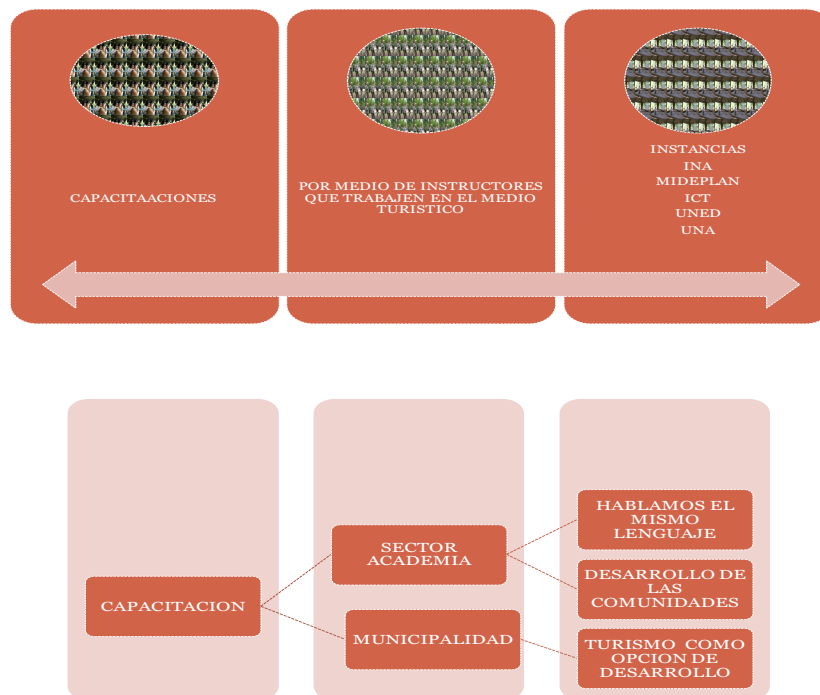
CAPACITAACIONES

POR MEDIO DE INSTRUCTORES QUE TRABAJEN EN EL MEDIO TURISTICO

INSTANCIAS
INA
MIDEPLAN
ICT
UNED
UNA

CAPACITACION

SECTOR ACADEMIA

MUNICIPALIDAD

HABLAMOS EL MISMO LENGUAJE

DESARROLLO DE LAS COMUNIDADES

TURISMO COMO OPCION DE DESARROLLO